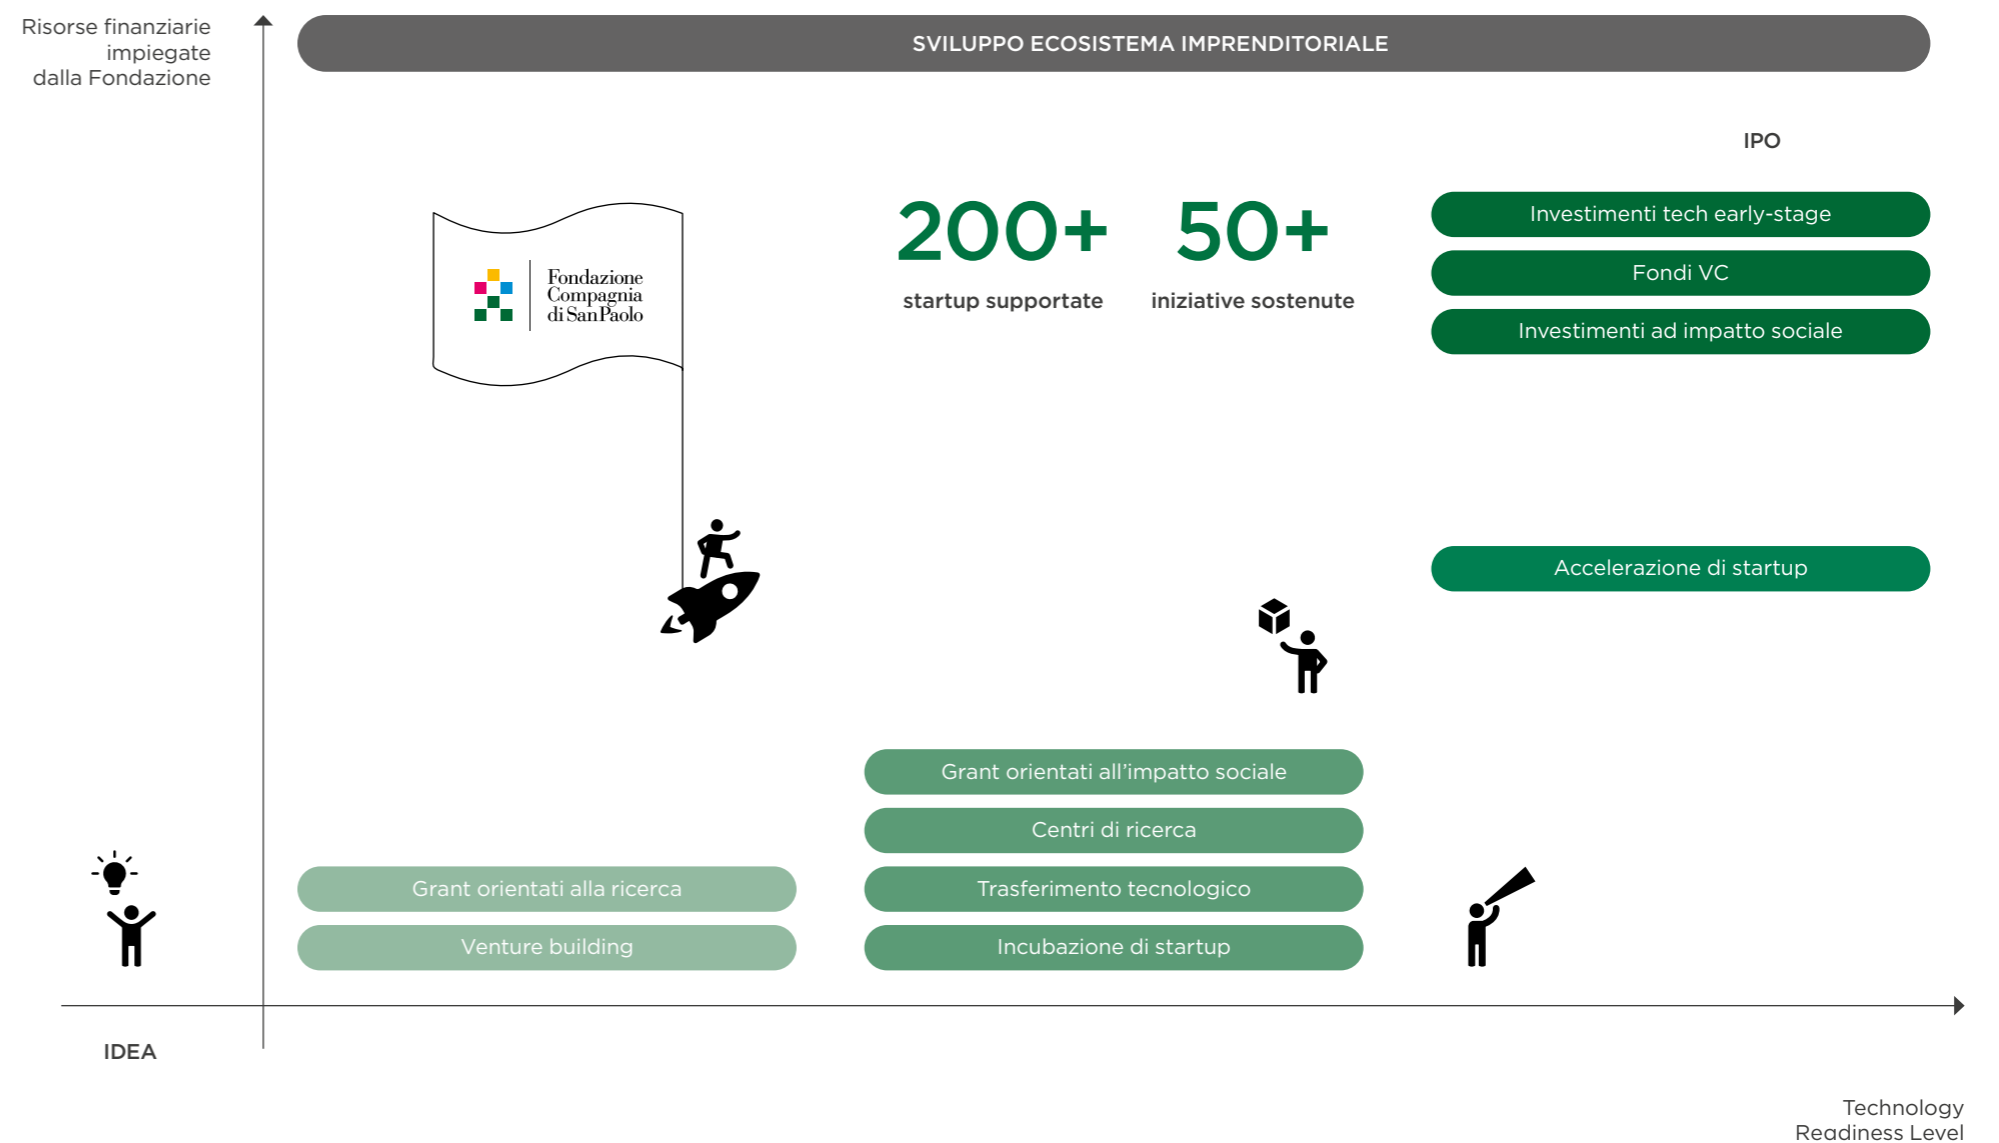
Risorse finanziarie impiegate dalla Fondazione

SVILUPPO ECOSISTEMA IMPRENDITORIALE

IPO

Fondazione Compagnia di San Paolo

200+
startup supportate

50+
iniziative sostenute

Investimenti tech early-stage

Fondi VC

Investimenti ad impatto sociale

Accelerazione di startup

Grant orientati all’impatto sociale

Centri di ricerca

Trasferimento tecnologico

Incubazione di startup

Grant orientati alla ricerca

Venture building

IDEA

Technology Readiness Level